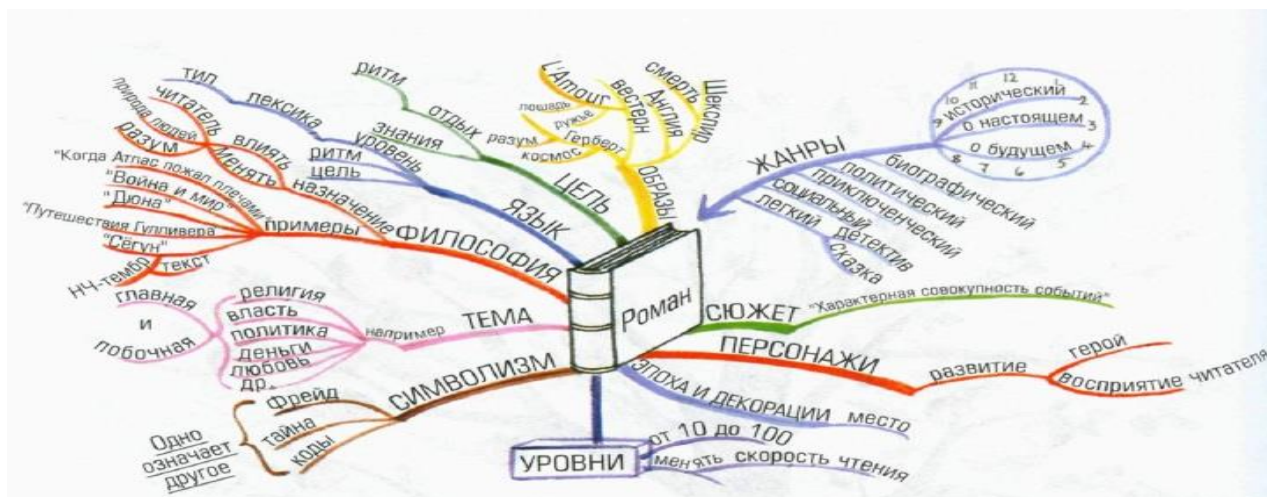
Роман

ЖАНРЫ
исторический
о настоящем
о будущем
12
11
10
9
2
3
4
5
6
7
8
биографический
политический
приключенческий
социальный
детектив
легкий
сказка

ОБРАЗЫ
Шекспир
смерть
Англия
вестерн
L'Amour
лошадь
ружье
разум
Герберт
космос

ЦЕЛЬ
ритм
отдых
знания
уровень

ЯЗЫК
тип
лексика
ритм
цель

ФИЛОСОФИЯ
читатель
природа людей
разум
влиять
менять
назначение
примеры
"Когда Атлас пожал плечами"
"Война и мир"
"Дюна"
"Путешествия Гулливера"
"Сёгун"
текст
НФ-тембр

ТЕМА
например
религия
власть
политика
деньги
любовь
др.
главная
и
побочная

СИМВОЛИЗМ
Фрейд
тайна
коды
Одно означает другое

УРОВНИ
от 10 до 100
менять скорость чтения

СЮЖЕТ
"Характерная совокупность событий"

ПЕРСОНАЖИ
развитие
герой
восприятие читателя

ЭПОХА И ДЕКОРАЦИИ
место